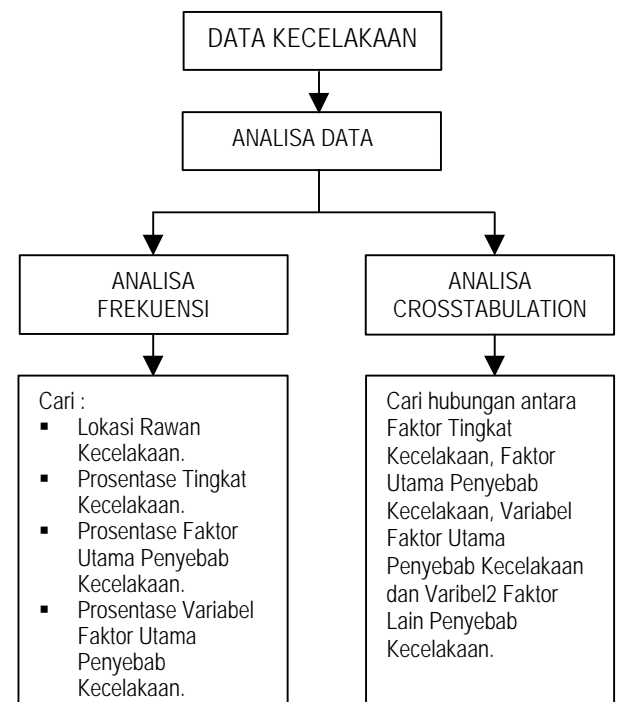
DATA KECELAKAAN

ANALISA DATA

ANALISA FREKUENSI

ANALISA CROSSTABULATION

Cari :
- Lokasi Rawan Kecelakaan.
- Prosentase Tingkat Kecelakaan.
- Prosentase Faktor Utama Penyebab Kecelakaan.
- Prosentase Variabel Faktor Utama Penyebab Kecelakaan.

Cari hubungan antara Faktor Tingkat Kecelakaan, Faktor Utama Penyebab Kecelakaan, Variabel Faktor Utama Penyebab Kecelakaan dan Varibel2 Faktor Lain Penyebab Kecelakaan.